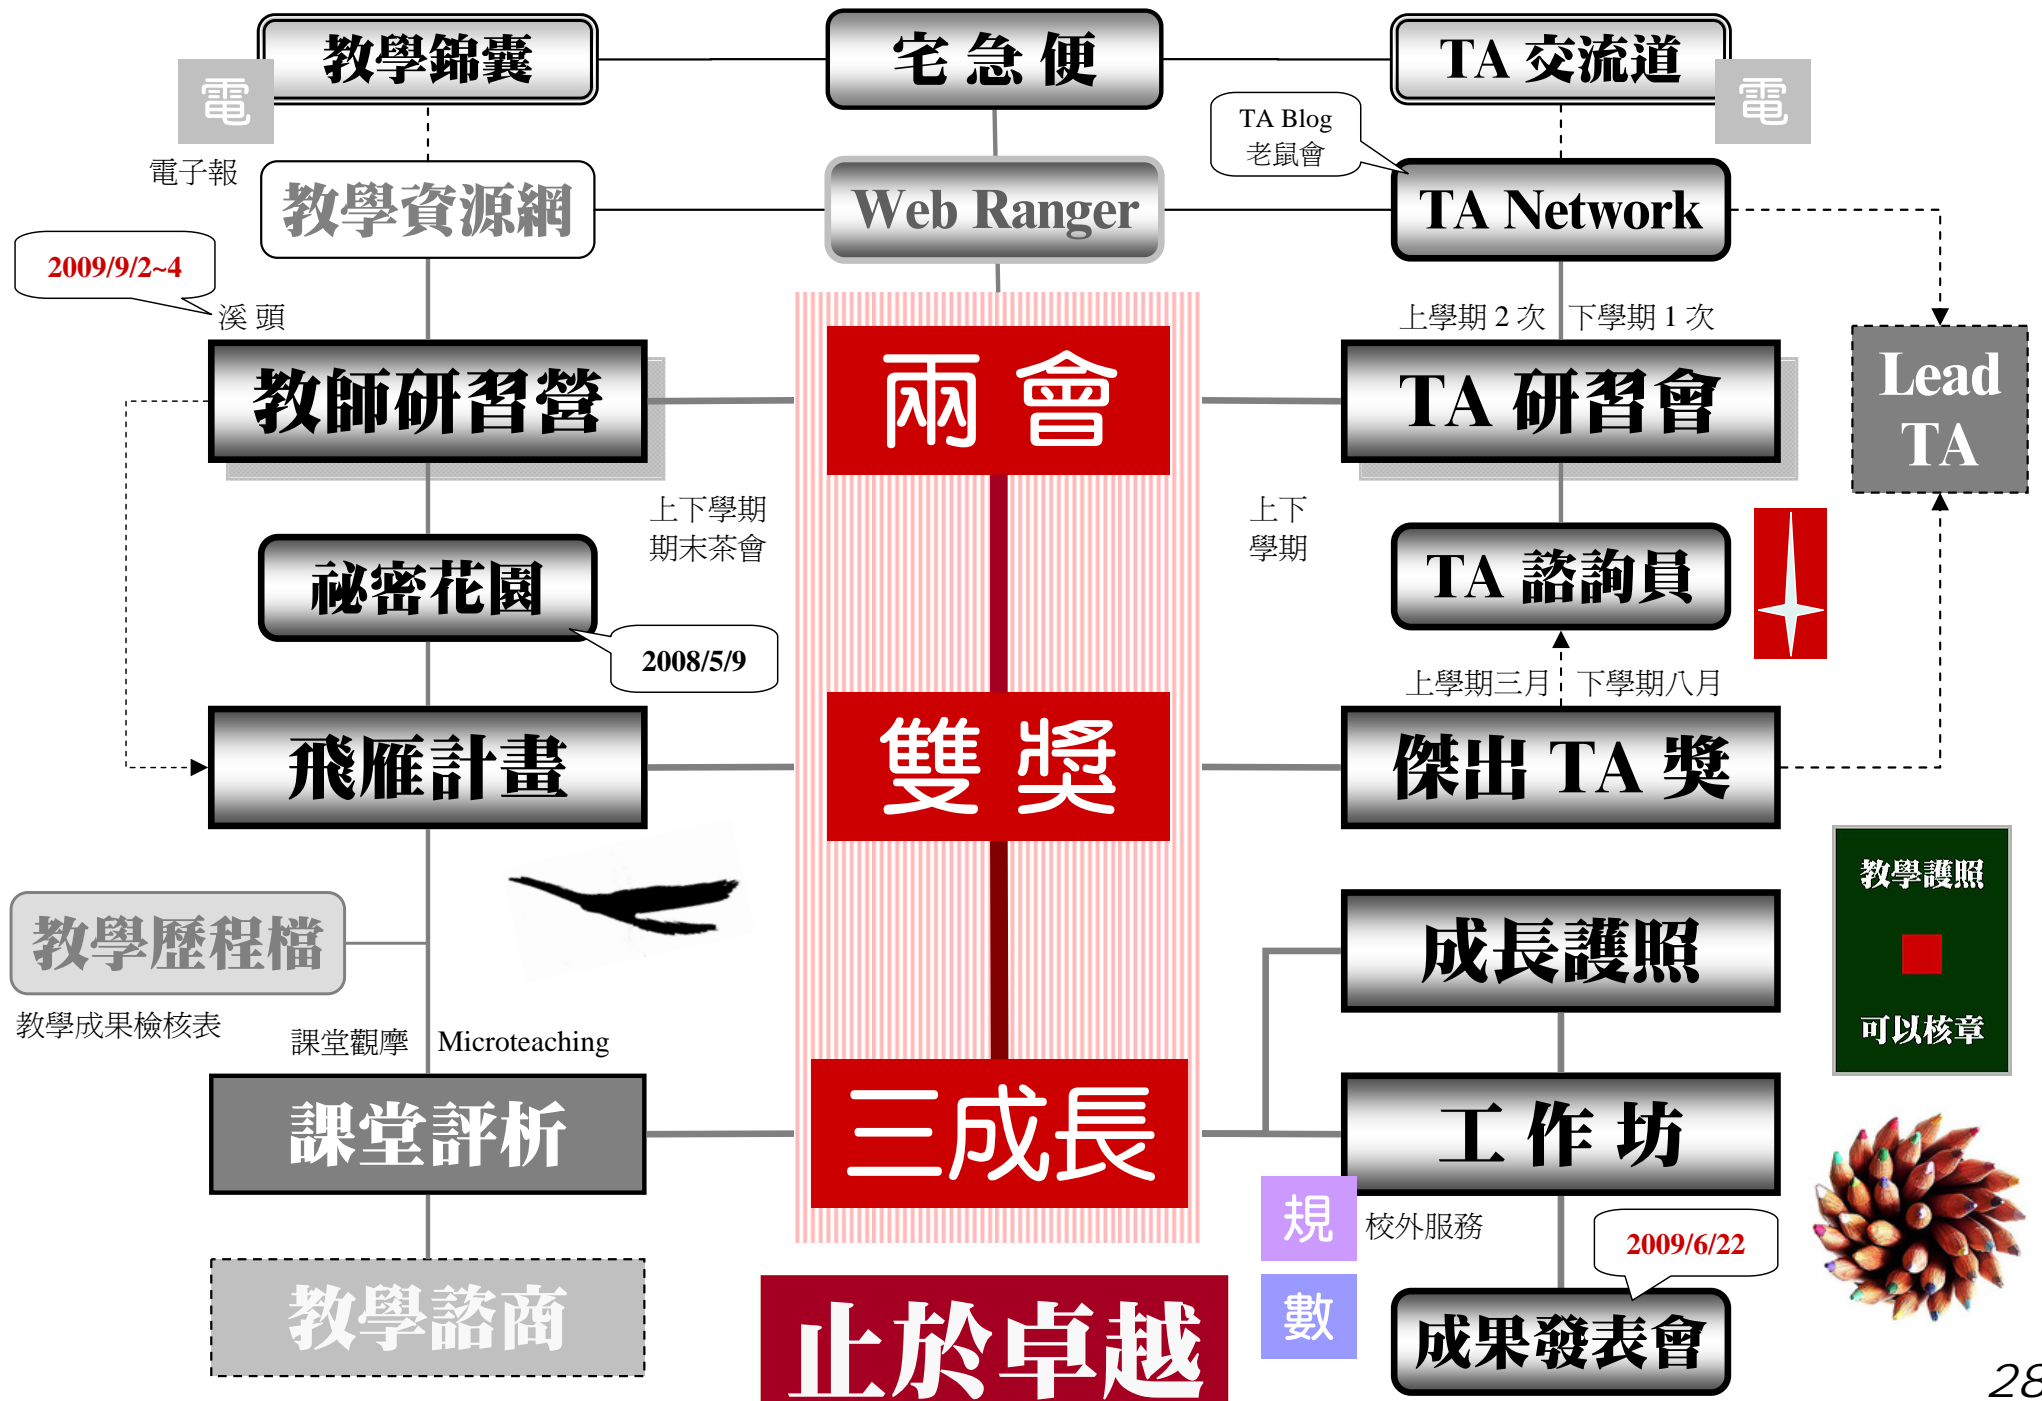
教學錦囊

宅急便

TA 交流道

電

電

TA Blog
老鼠會

電子報

教學資源網

Web Ranger

TA Network

2009/9/2~4

溪 頭

上學期 2 次　下學期 1 次

教師研習營

兩 會

TA 研習會

Lead TA

上下學期
期末茶會

上下
學期

祕密花園

TA 諮詢員

2008/5/9

上學期三月　下學期八月

飛雁計畫

雙 獎

傑出 TA 獎

教學護照

可以核章

教學歷程檔

成長護照

教學成果檢核表

課堂觀摩　Microteaching

課堂評析

三成長

工 作 坊

規

校外服務

2009/6/22

教學諮商

止於卓越

數

成果發表會

28